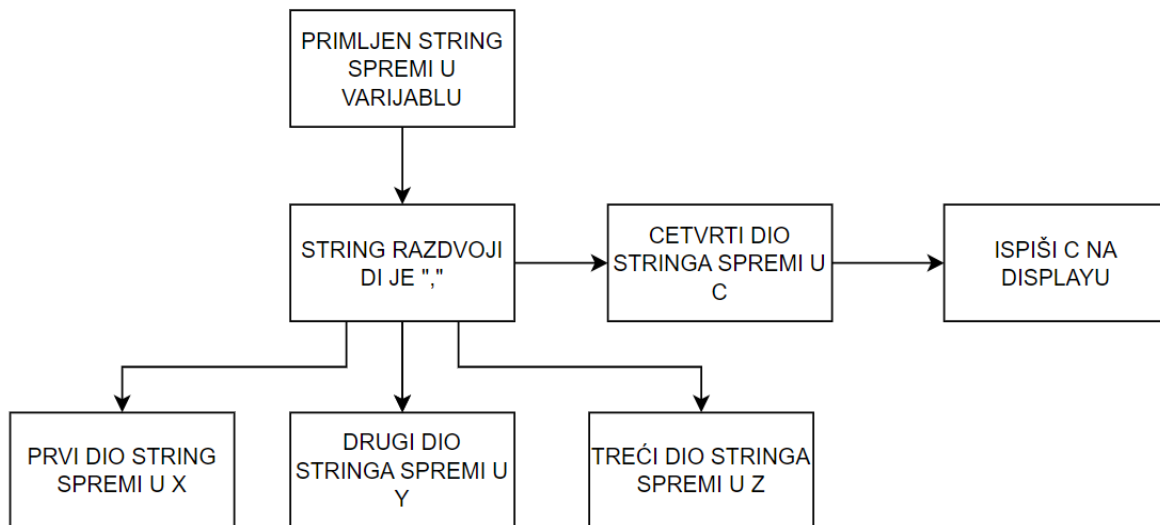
PRIMLJEN STRING SPREMI U VARIJABLU

STRING RAZDVOJI DI JE ","

CETVRTI DIO STRINGA SPREMI U C

ISPIŠI C NA DISPLAYU

PRVI DIO STRING SPREMI U X

DRUGI DIO STRINGA SPREMI U Y

TREĆI DIO STRINGA SPREMI U Z